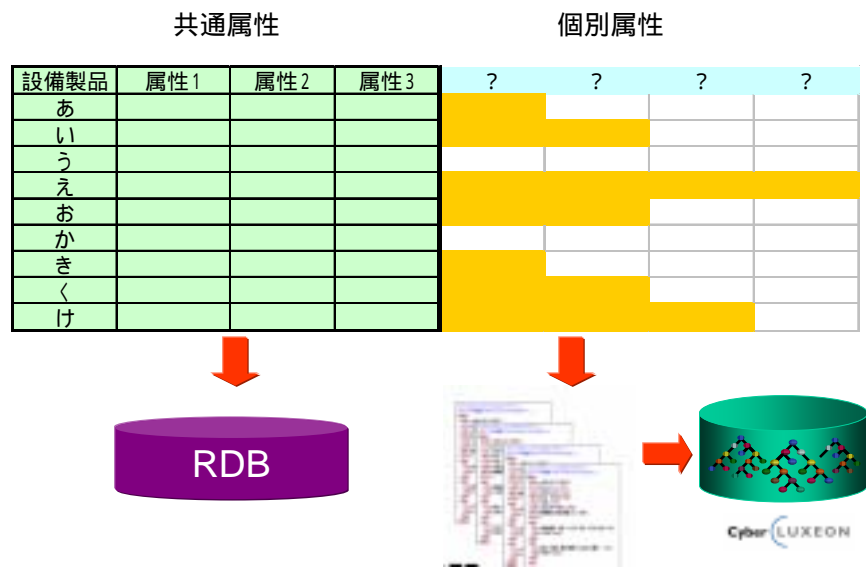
共通属性

個別属性

| 設備製品 | 属性1 | 属性2 | 属性3 | ? | ? | ? | ? |
|---|---|---|---|---|---|---|---|
| あ | | | | | | | |
| い | | | | | | | |
| う | | | | | | | |
| え | | | | | | | |
| お | | | | | | | |
| か | | | | | | | |
| き | | | | | | | |
| く | | | | | | | |
| け | | | | | | | |

RDB

Cyber LUXEON